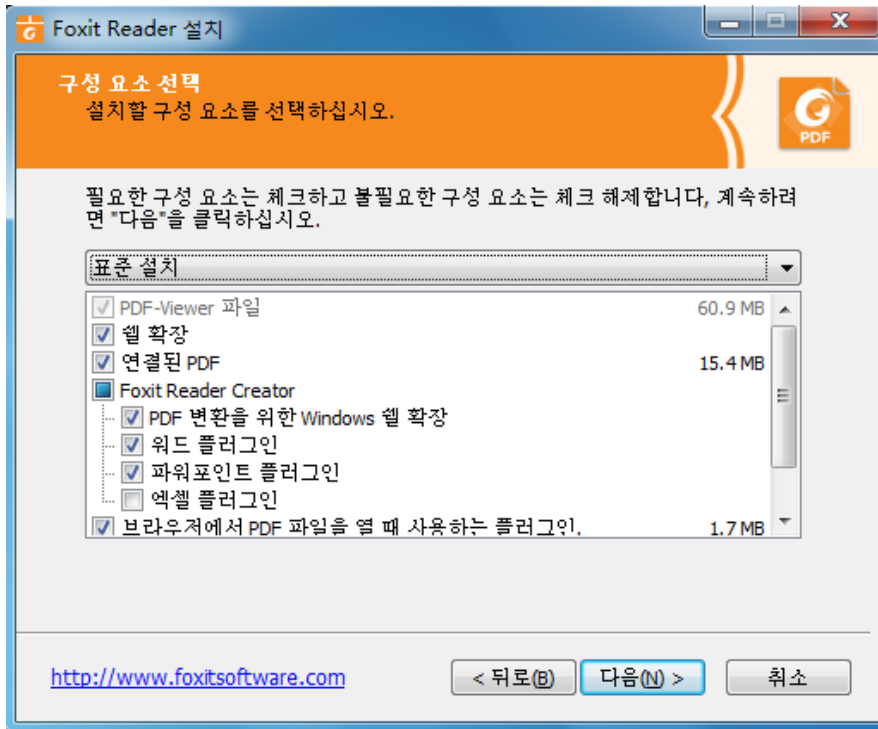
Foxit Reader 설치

구성 요소 선택
설치할 구성 요소를 선택하십시오.

PDF

필요한 구성 요소는 체크하고 불필요한 구성 요소는 체크 해제합니다, 계속하려면 "다음"을 클릭하십시오.

표준 설치

PDF-Viewer 파일 60.9 MB
쉘 확장
연결된 PDF 15.4 MB
Foxit Reader Creator
PDF 변환을 위한 Windows 쉘 확장
워드 플러그인
파워포인트 플러그인
엑셀 플러그인
브라우저에서 PDF 파일을 열 때 사용하는 플러그인. 1.7 MB

http://www.foxitsoftware.com

< 뒤로(B) 다음(N) > 취소